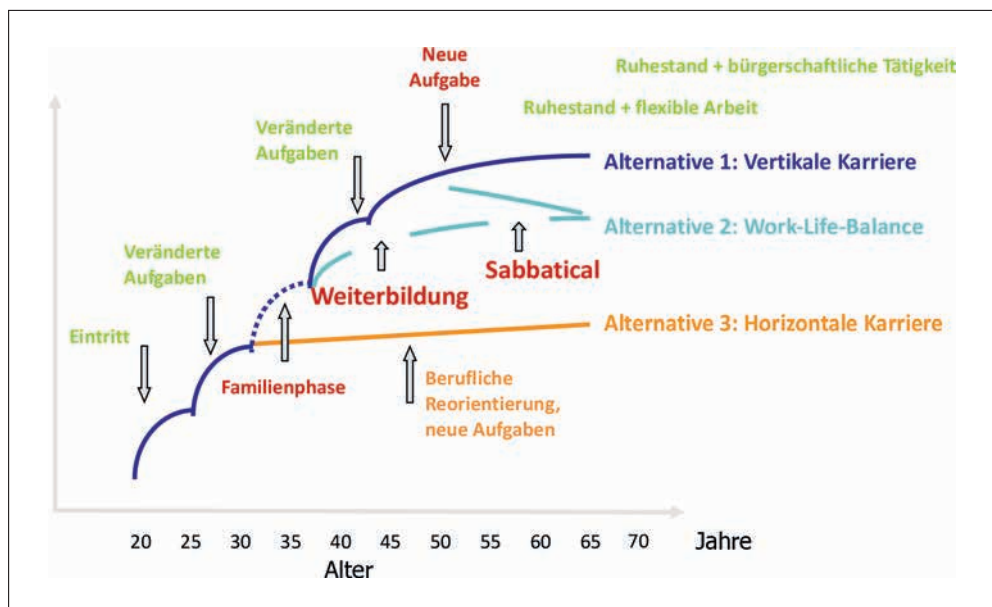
Neue Aufgabe

Ruhestand + bürgerschaftliche Tätigkeit

Ruhestand + flexible Arbeit

Veränderte Aufgaben

Alternative 1: Vertikale Karriere

Alternative 2: Work-Life-Balance

Veränderte Aufgaben

Sabbatical

Weiterbildung

Eintritt

Alternative 3: Horizontale Karriere

Familienphase

Berufliche Reorientierung, neue Aufgaben

20 25 30 35 40 45 50 55 60 65 70 Jahre

Alter